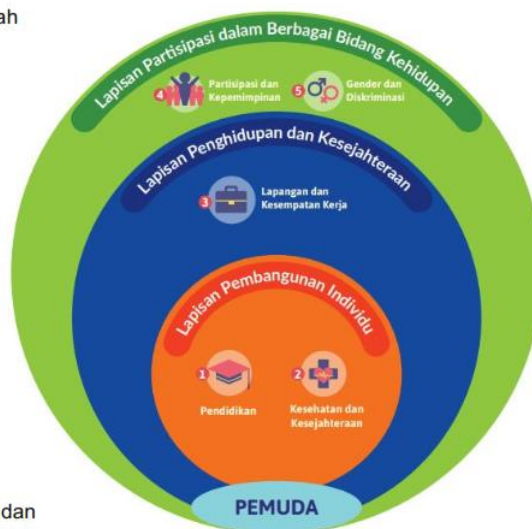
ah

Lapisan Partisipasi dalam Berbagai Bidang Kehidupan

4 Partisipasi dan Kepemimpinan

5 Gender dan Diskriminasi

Lapisan Penghidupan dan Kesejahteraan

3 Lapangan dan Kesempatan Kerja

Lapisan Pembangunan Individu

1 Pendidikan

2 Kesehatan dan Kesejahteraan

PEMUDA

dan